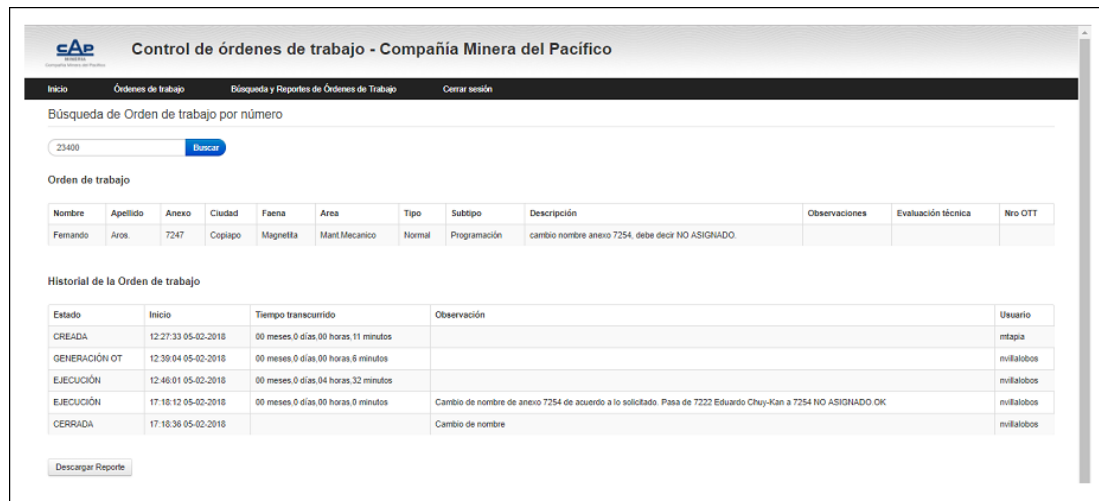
cAP
MINERIA
Compañía Minera del Pacífico

Control de órdenes de trabajo - Compañía Minera del Pacífico

Inicio | Órdenes de trabajo | Búsqueda y Reportes de Órdenes de Trabajo | Cerrar sesión

Búsqueda de Orden de trabajo por número

23400 Buscar

Orden de trabajo

| Nombre | Apellido | Anexo | Ciudad | Faena | Area | Tipo | Subtipo | Descripción | Observaciones | Evaluación técnica | Nro OTT |
|---|---|---|---|---|---|---|---|---|---|---|---|
| Fernando | Aros. | 7247 | Copiapo | Magnetita | Mant.Mecanico | Normal | Programación | cambio nombre anexo 7254, debe decir NO ASIGNADO. | | | |

Historial de la Orden de trabajo

| Estado | Inicio | Tiempo transcurrido | Observación | Usuario |
|---|---|---|---|---|
| CREADA | 12:27:33 05-02-2018 | 00 meses,0 días,00 horas,11 minutos | | mtapia |
| GENERACIÓN OT | 12:39:04 05-02-2018 | 00 meses,0 días,00 horas,6 minutos | | nvillalobos |
| EJECUCIÓN | 12:46:01 05-02-2018 | 00 meses,0 días,04 horas,32 minutos | | nvillalobos |
| EJECUCIÓN | 17:18:12 05-02-2018 | 00 meses,0 días,00 horas,0 minutos | Cambio de nombre de anexo 7254 de acuerdo a lo solicitado. Pasa de 7222 Eduardo Chuy-Kan a 7254 NO ASIGNADO.OK | nvillalobos |
| CERRADA | 17:18:36 05-02-2018 | | Cambio de nombre | nvillalobos |

Descargar Reporte